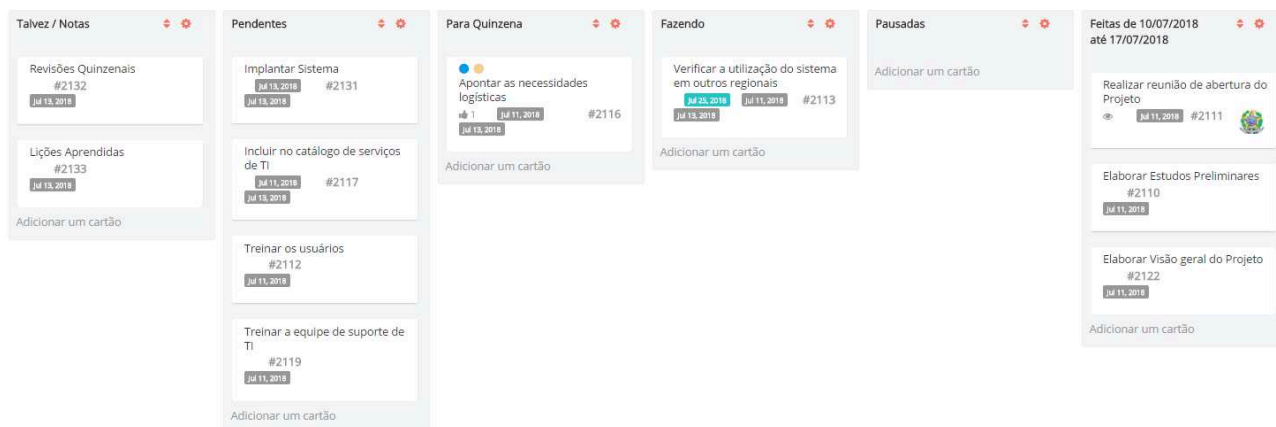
Talvez / Notas

Revisões Quinzenais
#2132
Jul 13, 2018

Lições Aprendidas
#2133
Jul 13, 2018

Adicionar um cartão

Pendentes

Implantar Sistema
Jul 13, 2018 #2131
Jul 13, 2018

Incluir no catálogo de serviços de TI
Jul 11, 2018 #2117
Jul 13, 2018

Treinar os usuários
#2112
Jul 11, 2018

Treinar a equipe de suporte de TI
#2119
Jul 11, 2018

Adicionar um cartão

Para Quinzena

Apontar as necessidades logísticas
1 Jul 11, 2018 #2116
Jul 13, 2018

Adicionar um cartão

Fazendo

Verificar a utilização do sistema em outros regionais
Jul 25, 2018 Jul 11, 2018 #2113
Jul 13, 2018

Adicionar um cartão

Pausadas

Adicionar um cartão

Feitas de 10/07/2018 até 17/07/2018

Realizar reunião de abertura do Projeto
Jul 11, 2018 #2111

Elaborar Estudos Preliminares
#2110
Jul 11, 2018

Elaborar Visão geral do Projeto
#2122
Jul 11, 2018

Adicionar um cartão